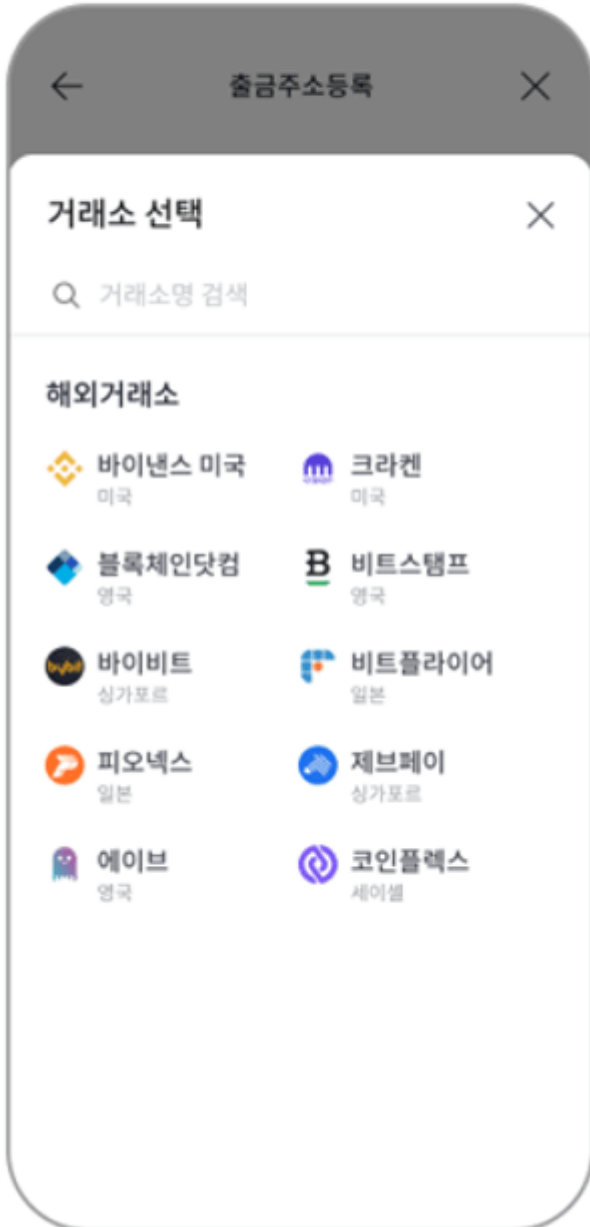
← 출금주소등록 ✕

거래소 선택 ✕

거래소명 검색

해외거래소

바이낸스 미국
미국

크라켄
미국

블록체인닷컴
영국

비트스탬프
영국

바이비트
싱가포르

비트플라이어
일본

피오넥스
일본

제브페이
싱가포르

에이브
영국

코인플렉스
세이셸